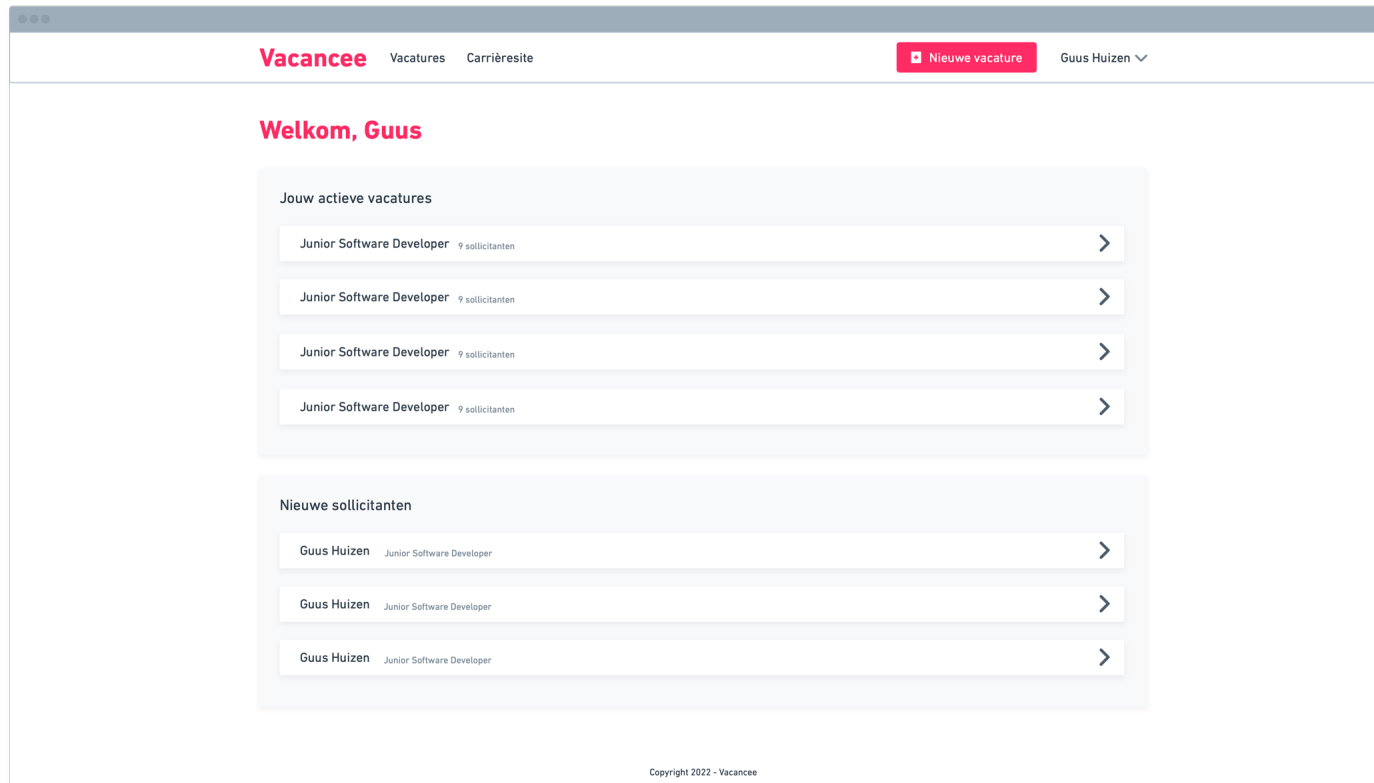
Vacancee Vacatures Carrièresite

Nieuwe vacature

Guus Huizen

Welkom, Guus

Jouw actieve vacatures

Junior Software Developer 9 sollicitanten

Junior Software Developer 9 sollicitanten

Junior Software Developer 9 sollicitanten

Junior Software Developer 9 sollicitanten

Nieuwe sollicitanten

Guus Huizen Junior Software Developer

Guus Huizen Junior Software Developer

Guus Huizen Junior Software Developer

Copyright 2022 - Vacancee